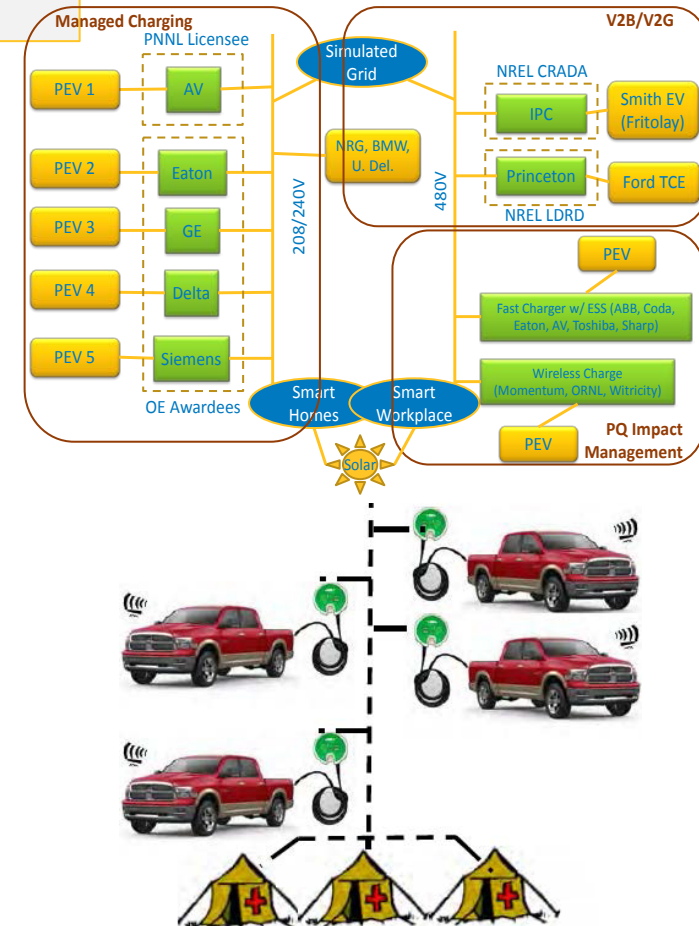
Managed Charging

PNNL Licensee

PEV 1

AV

Simulated Grid

PEV 2

Eaton

NRG, BMW, U. Del.

PEV 3

GE

208/240V

PEV 4

Delta

PEV 5

Siemens

OE Awardees

Smart Homes

Smart Workplace

Solar

V2B/V2G

NREL CRADA

IPC

Smith EV (Fritolay)

480V

Princeton

Ford TCE

NREL LDRD

PEV

Fast Charger w/ ESS (ABB, Coda, Eaton, AV, Toshiba, Sharp)

Wireless Charge (Momentum, ORNL, Witricity)

PEV

PQ Impact Management